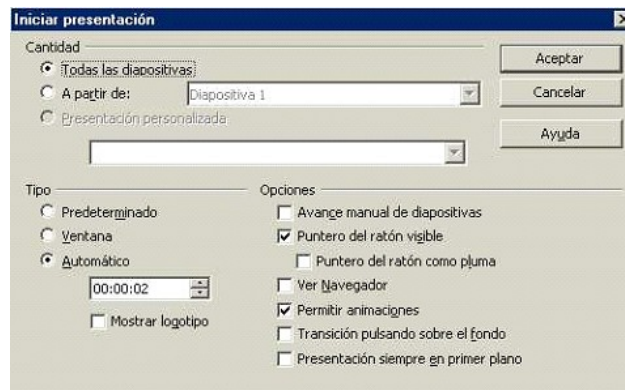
Iniciar presentación

Cantidad
Todas las diapositivas
A partir de: Diapositiva 1
Presentación personalizada

Aceptar
Cancelar
Ayuda

Tipo
Predeterminado
Ventana
Automático
00:00:02
Mostrar logotipo

Opciones
Avance manual de diapositivas
Puntero del ratón visible
Puntero del ratón como pluma
Ver Navegador
Permitir animaciones
Transición pulsando sobre el fondo
Presentación siempre en primer plano